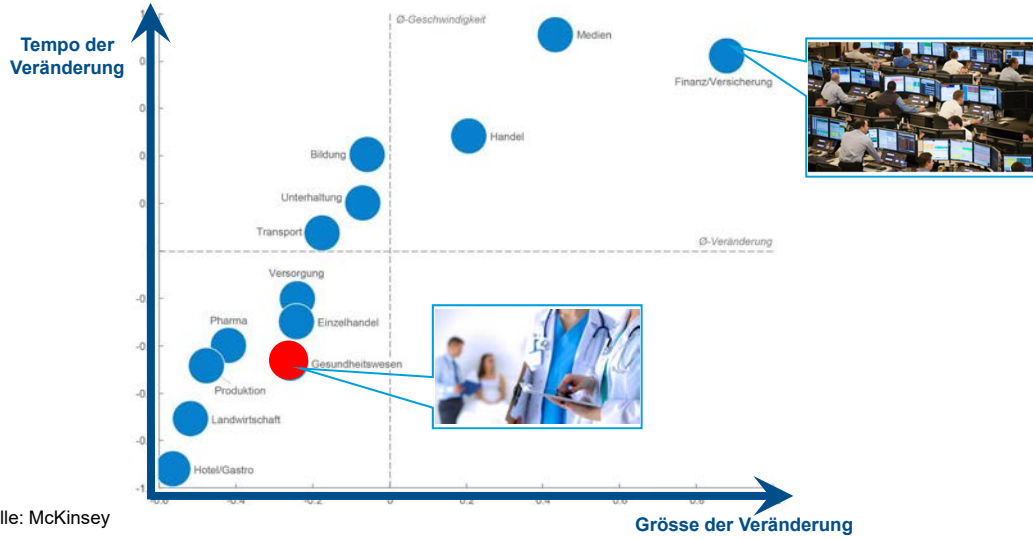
Tempo der Veränderung

Ø-Geschwindigkeit

Medien

Finanz/Versicherung

Handel

Bildung

Unterhaltung

Transport

Ø-Veränderung

Versorgung

Einzelhandel

Pharma

Gesundheitswesen

Produktion

Landwirtschaft

Hotel/Gastro

1
0
0
0
0
-0
-0
-0
-0
-1

-0.6
-0.4
-0.2
0
0.2
0.4
0.6
0.8

lle: McKinsey

Grösse der Veränderung